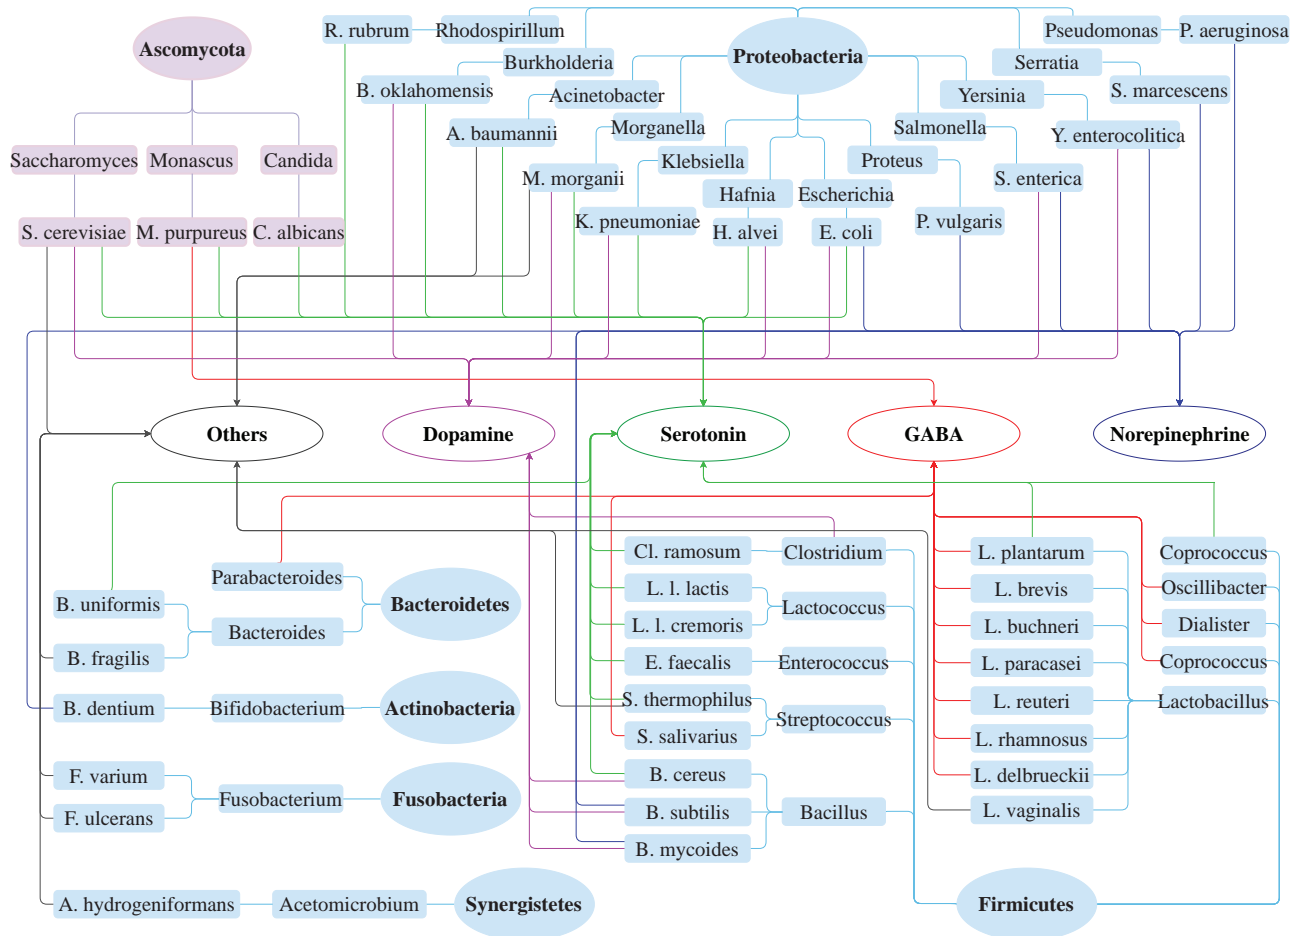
Ascomycota
R. rubrum
Rhodospirillum
Burkholderia
Proteobacteria
Pseudomonas
P. aeruginosa
Serratia
S. marcescens
B. oklahomensis
Acinetobacter
Yersinia
A. baumannii
Morganella
Salmonella
Y. enterocolitica
Saccharomyces
Monascus
Candida
Klebsiella
Proteus
M. morganii
S. enterica
Hafnia
Escherichia
S. cerevisiae
M. purpureus
C. albicans
K. pneumoniae
H. alvei
E. coli
P. vulgaris
Others
Dopamine
Serotonin
GABA
Norepinephrine
Cl. ramosum
Clostridium
L. plantarum
Coprococcus
Parabacteroides
Bacteroidetes
L. l. lactis
L. brevis
Oscillibacter
B. uniformis
Lactococcus
L. l. cremoris
L. buchneri
Dialister
Bacteroides
B. fragilis
E. faecalis
Enterococcus
L. paracasei
Coprococcus
S. thermophilus
L. reuteri
Lactobacillus
B. dentium
Bifidobacterium
Actinobacteria
Streptococcus
S. salivarius
L. rhamnosus
B. cereus
L. delbrueckii
F. varium
Fusobacterium
Fusobacteria
B. subtilis
Bacillus
L. vaginalis
F. ulcerans
B. mycoides
A. hydrogeniformans
Acetomicrobium
Synergistetes
Firmicutes